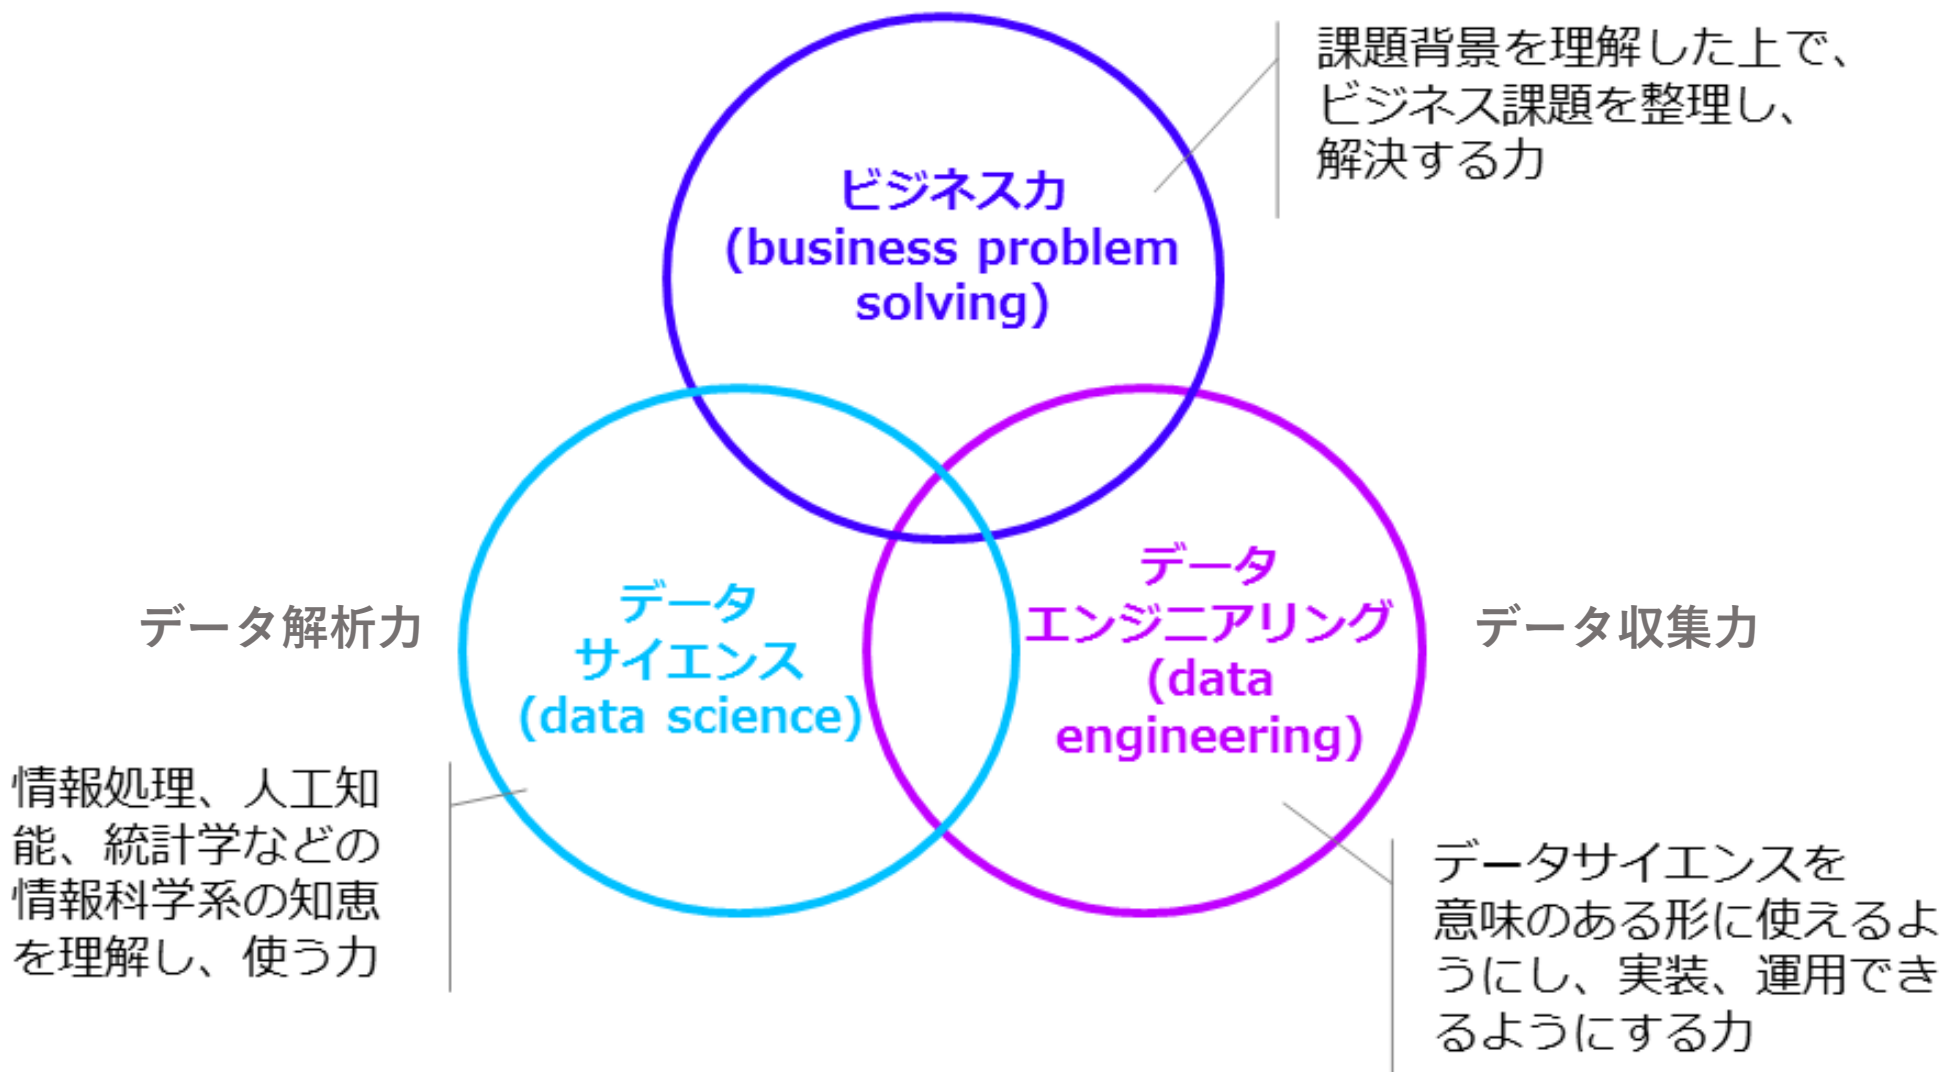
課題背景を理解した上で、ビジネス課題を整理し、解決する力

ビジネス力
(business problem solving)

データ解析力

データ
サイエンス
(data science)

データ
エンジニアリング
(data engineering)

データ収集力

情報処理、人工知能、統計学などの情報科学系の知恵を理解し、使う力

データサイエンスを意味のある形に使えるようにし、実装、運用できるようにする力